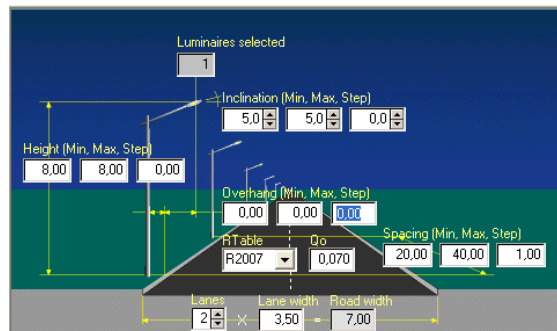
Luminaires selected

1

Inclination (Min, Max, Step)

5,0

5,0

0,0

Height (Min, Max, Step)

8,00

8,00

0,00

Overhang (Min, Max, Step)

0,00

0,00

0,00

RTable

R2007

Qo

0,070

Spacing (Min, Max, Step)

20,00

40,00

1,00

Lanes

2

X

Lane width

3,50

=

Road width

7,00